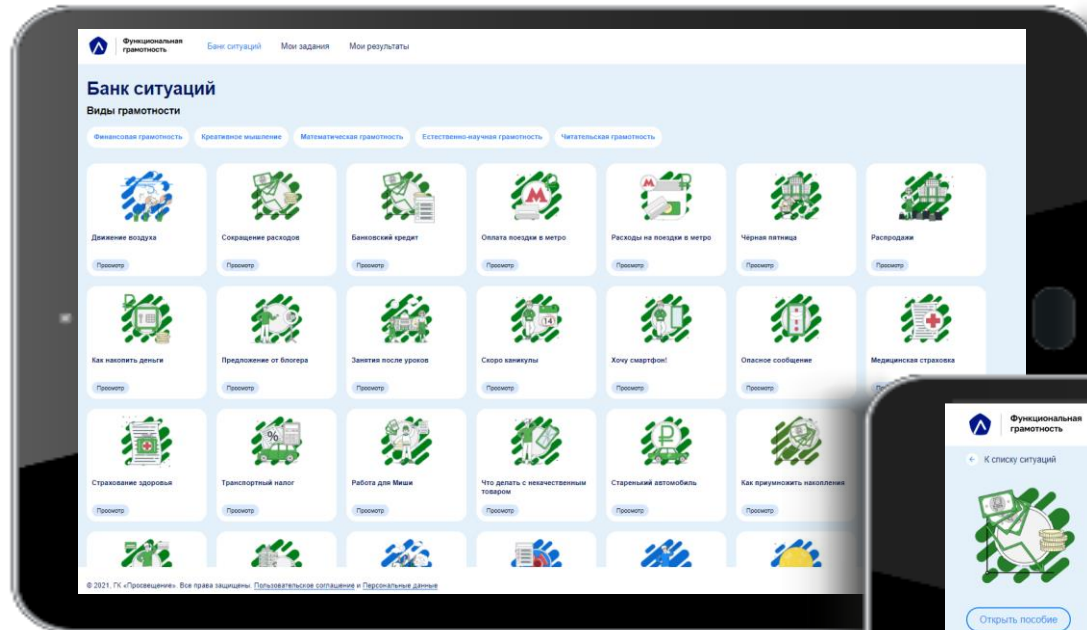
Функциональная грамотность

Банк ситуаций Мои задания Мои результаты

Банк ситуаций

Виды грамотности

Финансовая грамотность Креативное мышление Математическая грамотность Естественно-научная грамотность Читательская грамотность

Движение воздуха
Просмотр

Сокращение расходов
Просмотр

Банковский кредит
Просмотр

Оплата поездки в метро
Просмотр

Расходы на поездки в метро
Просмотр

Чёрная пятница
Просмотр

Распродажи
Просмотр

Как накопить деньги
Просмотр

Предложение от блогера
Просмотр

Занятия после уроков
Просмотр

Скоро каникулы
Просмотр

Хочу смартфон!
Просмотр

Опасное сообщение
Просмотр

Медицинская страховка

Страхование здоровья
Просмотр

Транспортный налог
Просмотр

Работа для Миши
Просмотр

Что делать с некачественным товаром
Просмотр

Старенький автомобиль
Просмотр

Как приумножить накопления
Просмотр

© 2021. ГК «Просвещение». Все права защищены. Пользовательское соглашение и Персональные данные

Функциональная грамотность

К списку ситуаций

Открыть пособие